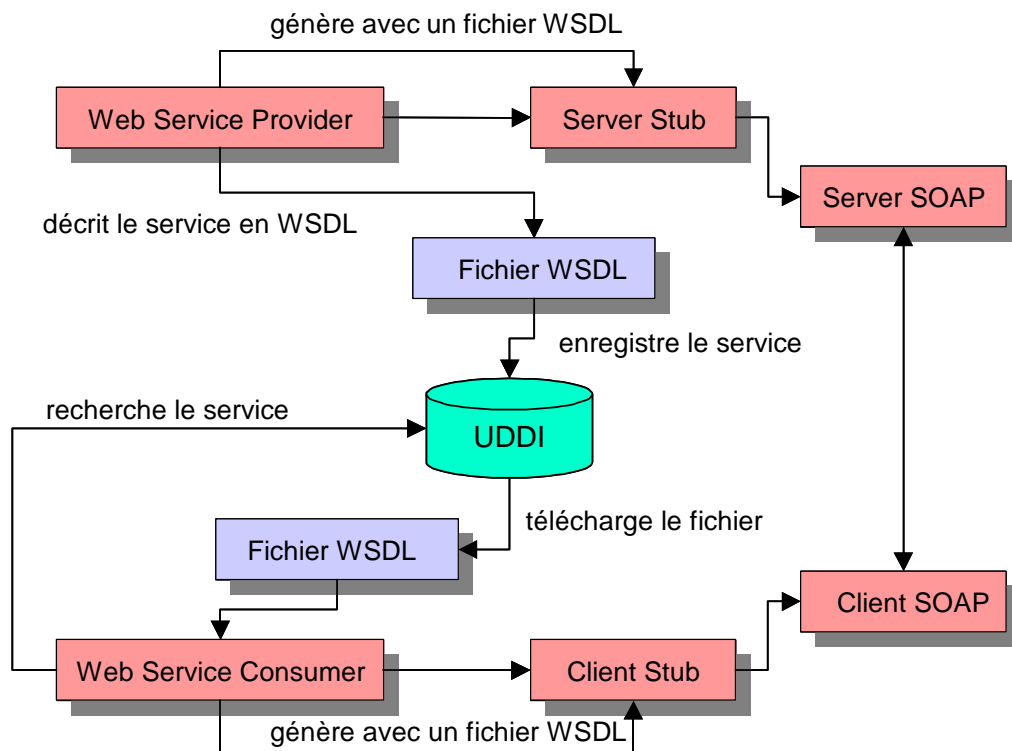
génère avec un fichier WSDL

Web Service Provider

Server Stub

Server SOAP

décrit le service en WSDL

Fichier WSDL

enregistre le service

recherche le service

UDDI

télécharge le fichier

Fichier WSDL

Client SOAP

Web Service Consumer

Client Stub

génère avec un fichier WSDL